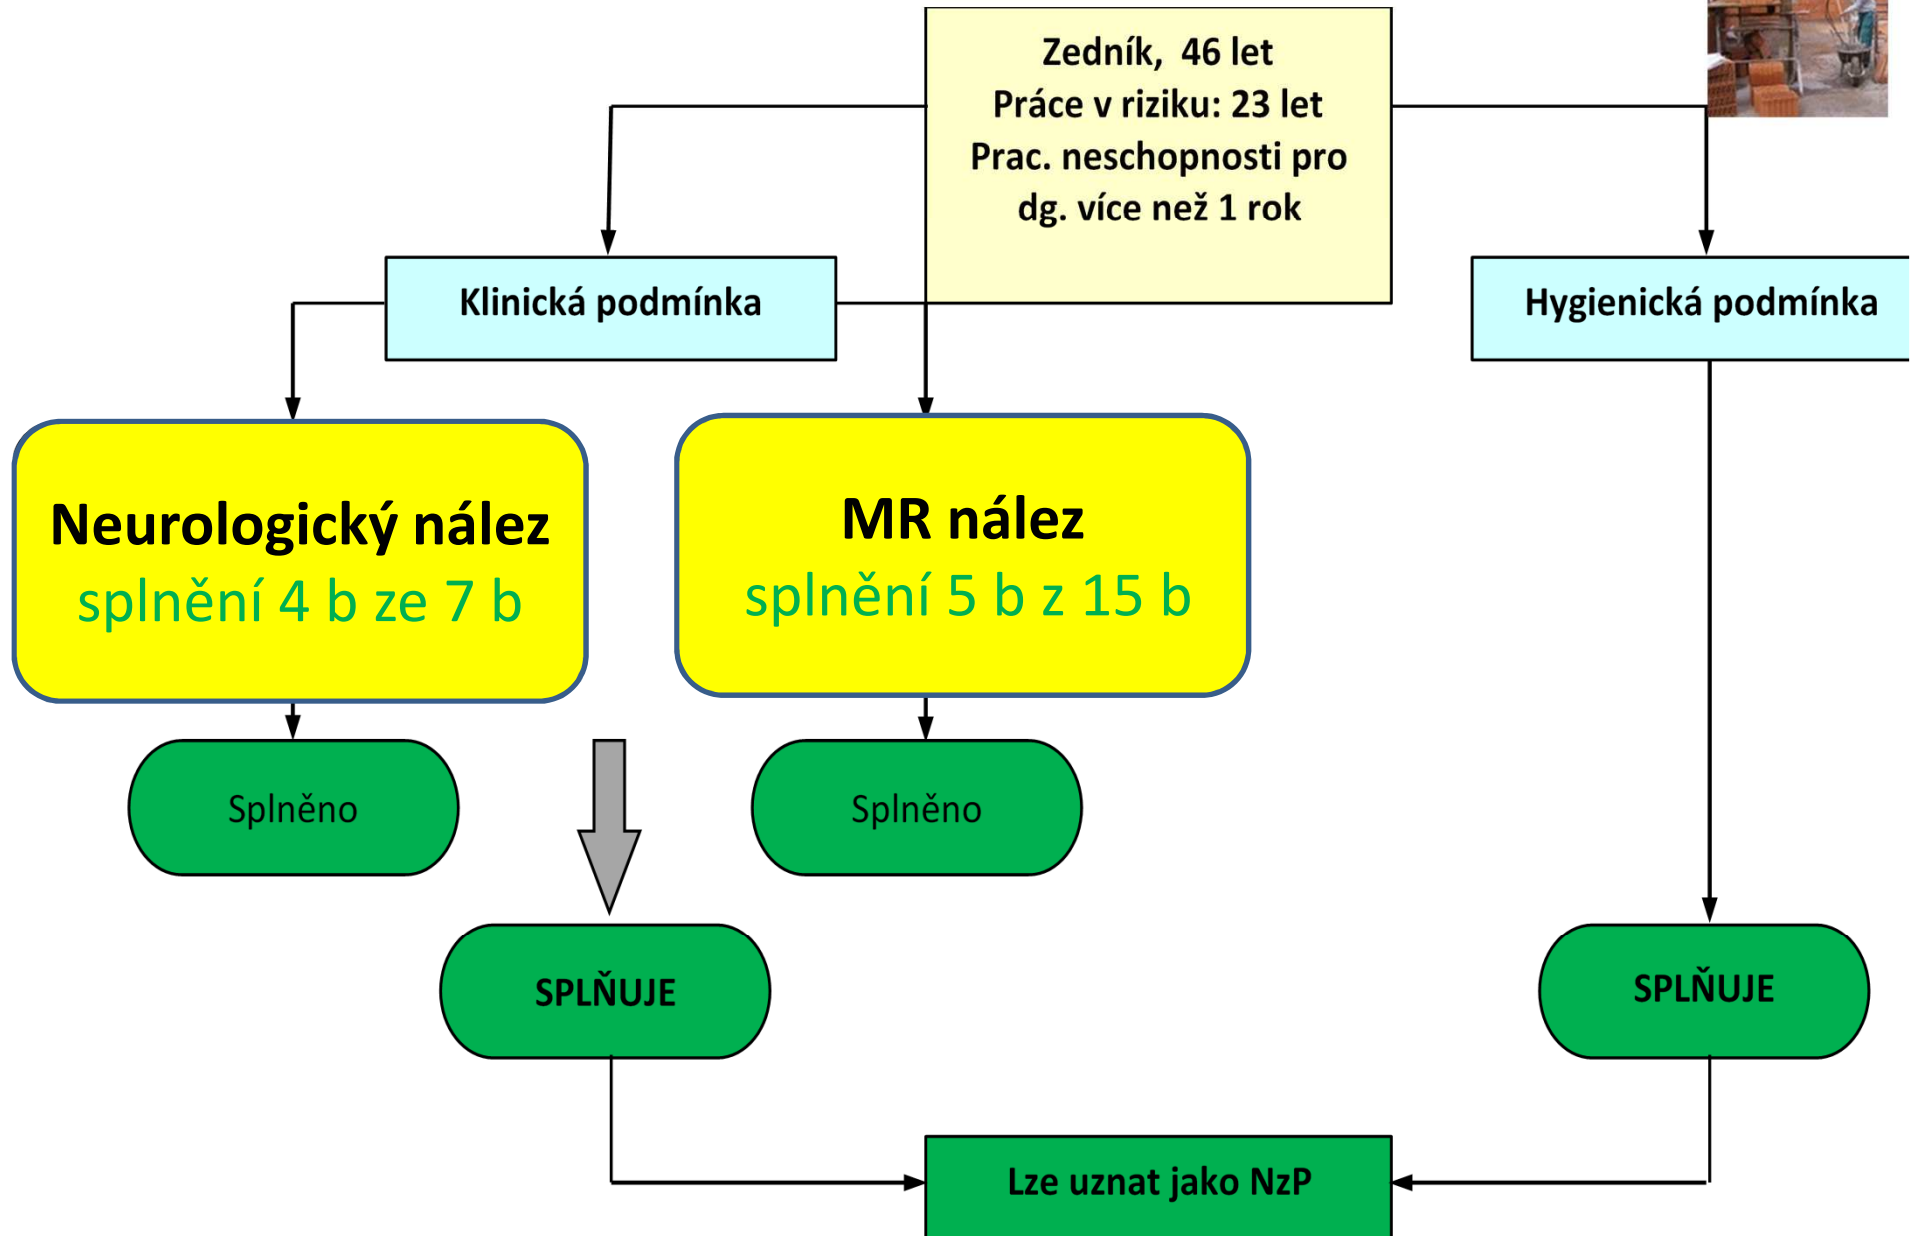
Zedník, 46 let
Práce v riziku: 23 let
Prac. neschopnosti pro dg. více než 1 rok

Klinická podmínka

Hygienická podmínka

Neurologický nález
splnění 4 b ze 7 b

MR nález
splnění 5 b z 15 b

Splněno

Splněno

SPLŇUJE

SPLŇUJE

Lze uznat jako NzP